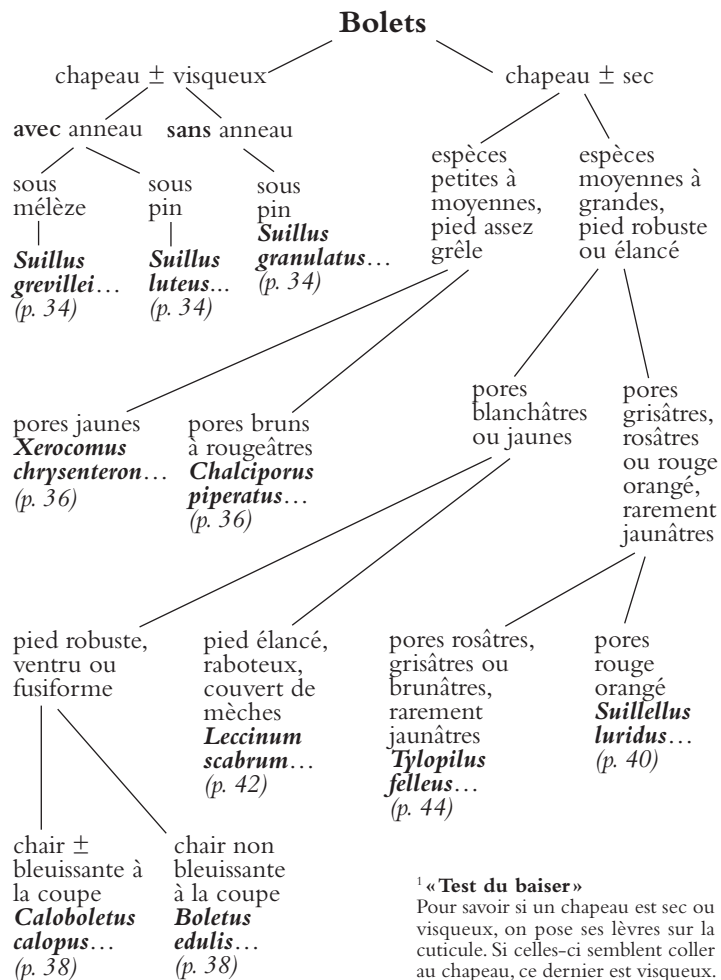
**Bolets**

chapeau ± visqueux

chapeau ± sec

**avec** anneau

**sans** anneau

sous mélèze

***Suillus grevillei***… *(p. 34)*

sous pin

***Suillus luteus***… *(p. 34)*

sous pin

***Suillus granulatus***… *(p. 34)*

espèces petites à moyennes, pied assez grêle

espèces moyennes à grandes, pied robuste ou élancé

pores jaunes

***Xerocomus chrysenteron***… *(p. 36)*

pores bruns à rougeâtres

***Chalciporus piperatus***… *(p. 36)*

pores blanchâtres ou jaunes

pores grisâtres, rosâtres ou rouge orangé, rarement jaunâtres

pied robuste, ventru ou fusiforme

pied élancé, raboteux, couvert de mèches

***Leccinum scabrum***… *(p. 42)*

pores rosâtres, grisâtres ou brunâtres, rarement jaunâtres

***Tylopilus felleus***… *(p. 44)*

pores rouge orangé

***Suillellus luridus***… *(p. 40)*

chair ± bleuissante à la coupe

***Caloboletus calopus***… *(p. 38)*

chair non bleuissante à la coupe

***Boletus edulis***… *(p. 38)*

$^1$ **« Test du baiser »**

Pour savoir si un chapeau est sec ou visqueux, on pose ses lèvres sur la cuticule. Si celles-ci semblent coller au chapeau, ce dernier est visqueux.